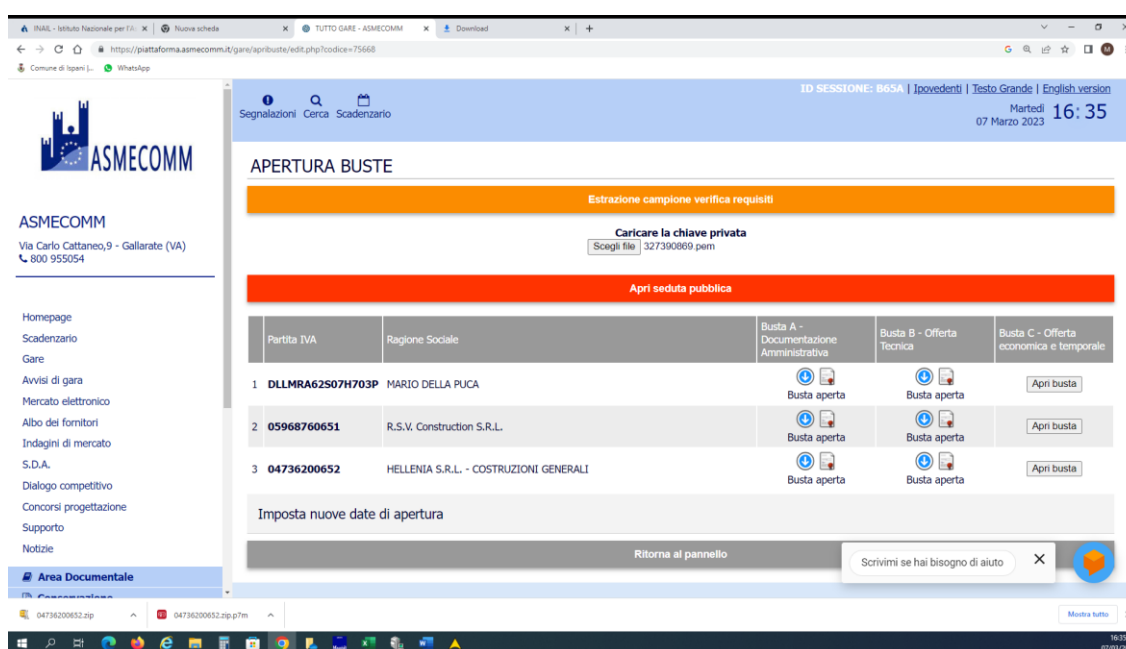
INAIL - Istituto Nazionale per l'A × | Nuova scheda × | TUTTO GARE - ASMECOMM × | Download × | +

https://piattaforma.asmecomm.it/gare/apribuste/edit.php?codice=75668

Comune di Ispani |... WhatsApp

ASMECOMM

ASMECOMM
Via Carlo Cattaneo,9 - Gallarate (VA)
800 955054

Homepage
Scadenzario
Gare
Avvisi di gara
Mercato elettronico
Albo dei fornitori
Indagini di mercato
S.D.A.
Dialogo competitivo
Concorsi progettazione
Supporto
Notizie
Area Documentale
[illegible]

Segnalazioni Cerca Scadenzario

ID SESSIONE: B65A | Ipovedenti | Testo Grande | English version
Martedì 07 Marzo 2023 16:35

APERTURA BUSTE

Estrazione campione verifica requisiti

Caricare la chiave privata
Scegli file 327390869.pem

Apri seduta pubblica

| | Partita IVA | Ragione Sociale | Busta A - Documentazione Amministrativa | Busta B - Offerta Tecnica | Busta C - Offerta economica e temporale |
|---|---|---|---|---|---|
| 1 | DLLMRA62S07H703P | MARIO DELLA PUCA | Busta aperta | Busta aperta | Apri busta |
| 2 | 05968760651 | R.S.V. Construction S.R.L. | Busta aperta | Busta aperta | Apri busta |
| 3 | 04736200652 | HELLENIA S.R.L. - COSTRUZIONI GENERALI | Busta aperta | Busta aperta | Apri busta |

Imposta nuove date di apertura

Ritorna al pannello

Scrivimi se hai bisogno di aiuto

04736200652.zip | 04736200652.zip.p7m | Mostra tutto

16:35
07/03/2023